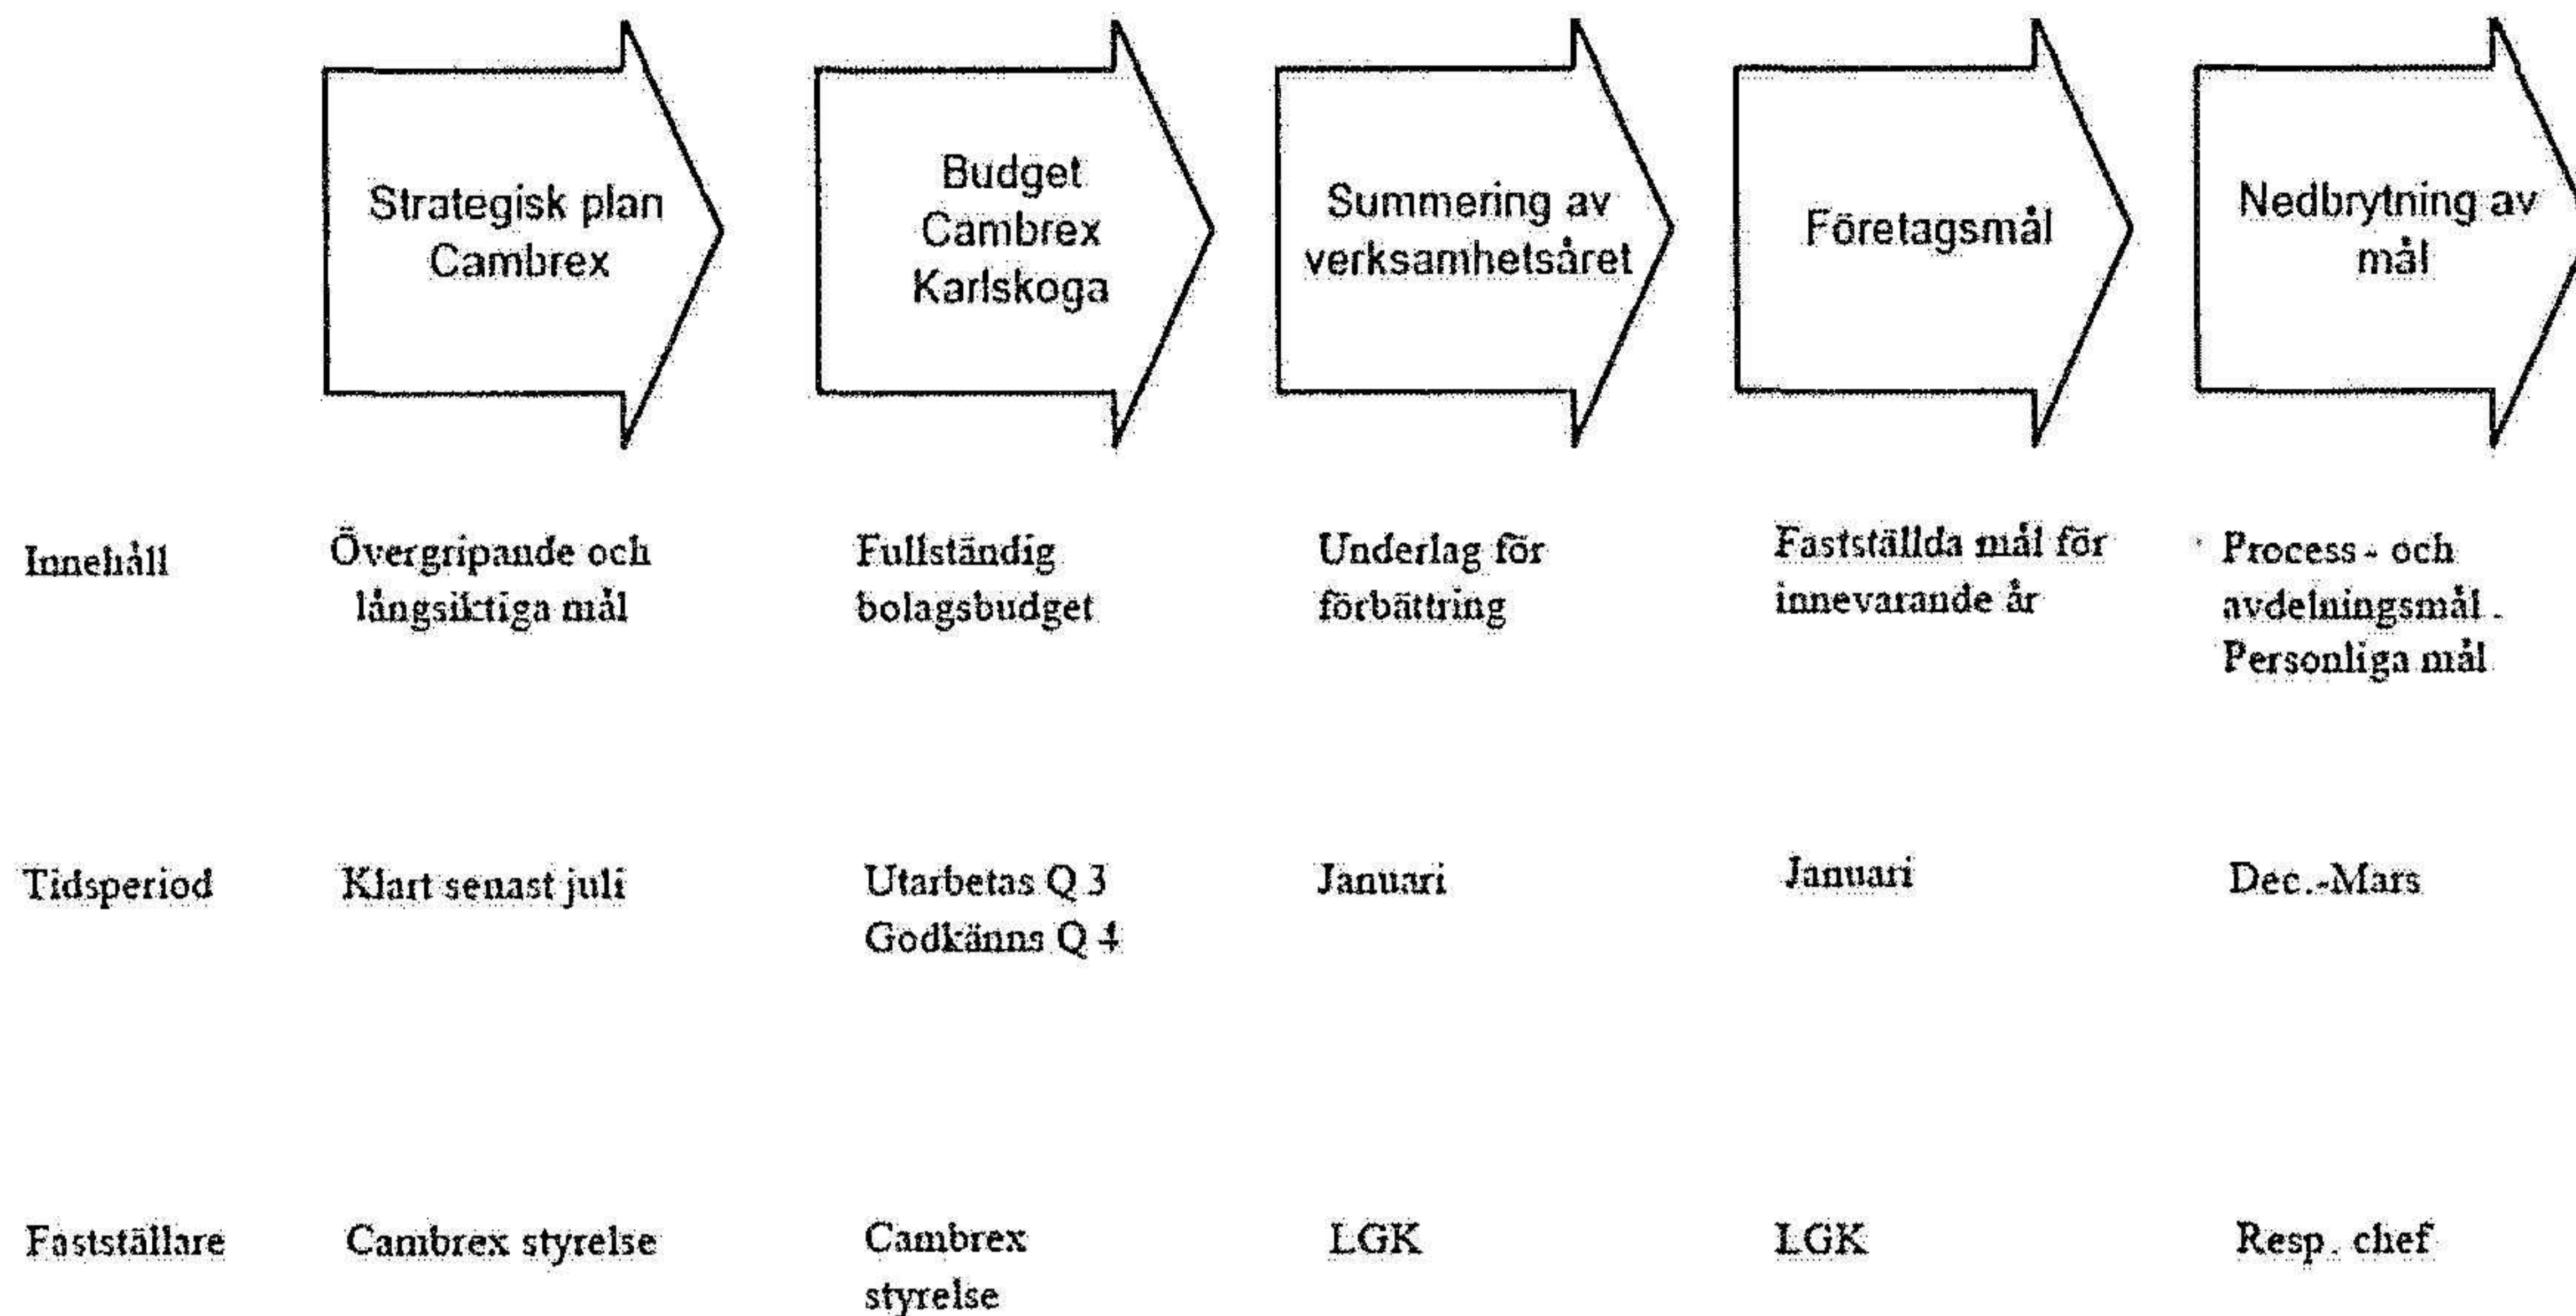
| | Strategisk plan Cambrex | Budget Cambrex Karlskoga | Summering av verksamhetsåret | Företagsmål | Nedbrytning av mål |
|---|---|---|---|---|---|
| Innehåll | Övergripande och långsiktiga mål | Fullständig bolagsbudget | Underlag för förbättring | Fastställda mål för innevarande år | Process - och avdelningsmål . Personliga mål |
| Tidsperiod | Klart senast juli | Utarbetas Q 3 Godkänns Q 4 | Januari | Januari | Dec.-Mars |
| Fastställare | Cambrex styrelse | Cambrex styrelse | LGK | LGK | Resp. chef |